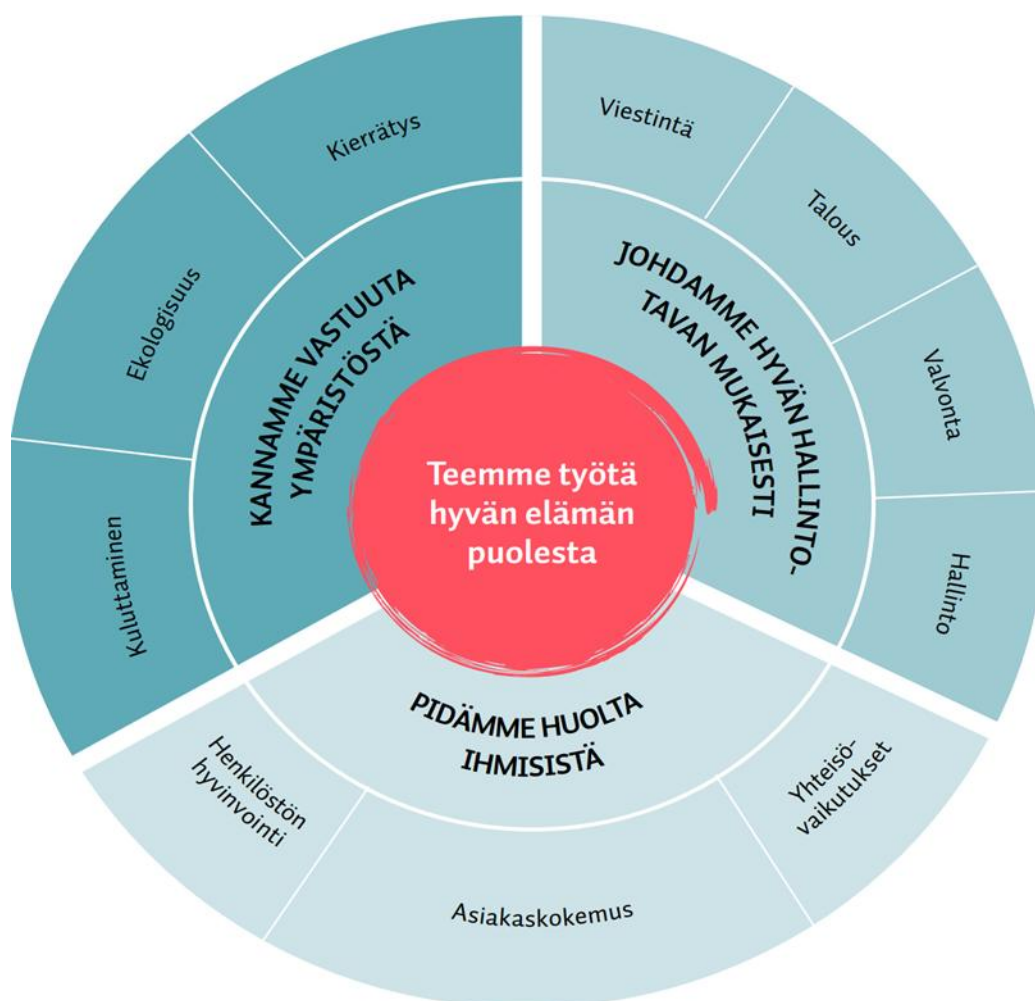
Teemme työtä hyvän elämän puolesta

KANNAMME VASTUUTA YMPÄRISTÖSTÄ

Kierrätys

Ekologisuus

Kuluttaminen

JOHDAMME HYVÄN HALLINTOTAVAN MUKAISESTI

Viestintä

Talous

Valvonta

Hallinto

PIDÄMME HUOLTA IHMISISTÄ

Henkilöstön hyvinvointi

Asiakaskokemus

Yhteisövaikutukset